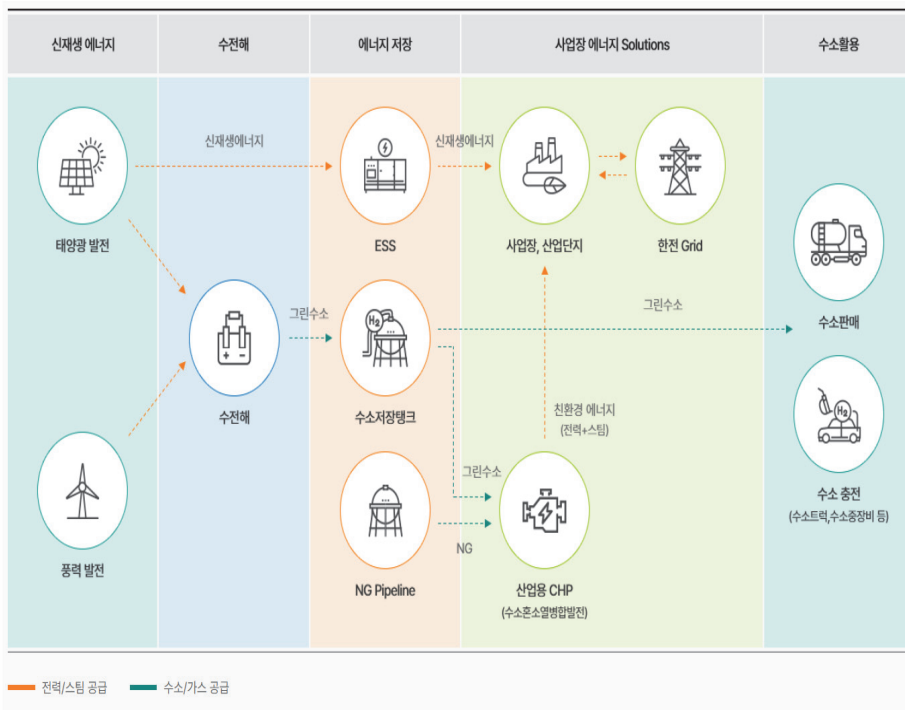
| 신재생 에너지 | 수전해 | 에너지 저장 | 사업장 에너지 Solutions | 수소활용 |
|---|---|---|---|---|

신재생에너지

신재생에너지

태양광 발전

ESS

사업장, 산업단지

한전 Grid

그린수소

그린수소

수소판매

수전해

수소저장탱크

친환경 에너지
(전력+스팀)

그린수소

수소 충전
(수소트럭,수소중장비 등)

NG

풍력 발전

NG Pipeline

산업용 CHP
(수소혼소열병합발전)

전력/스팀 공급

수소/가스 공급